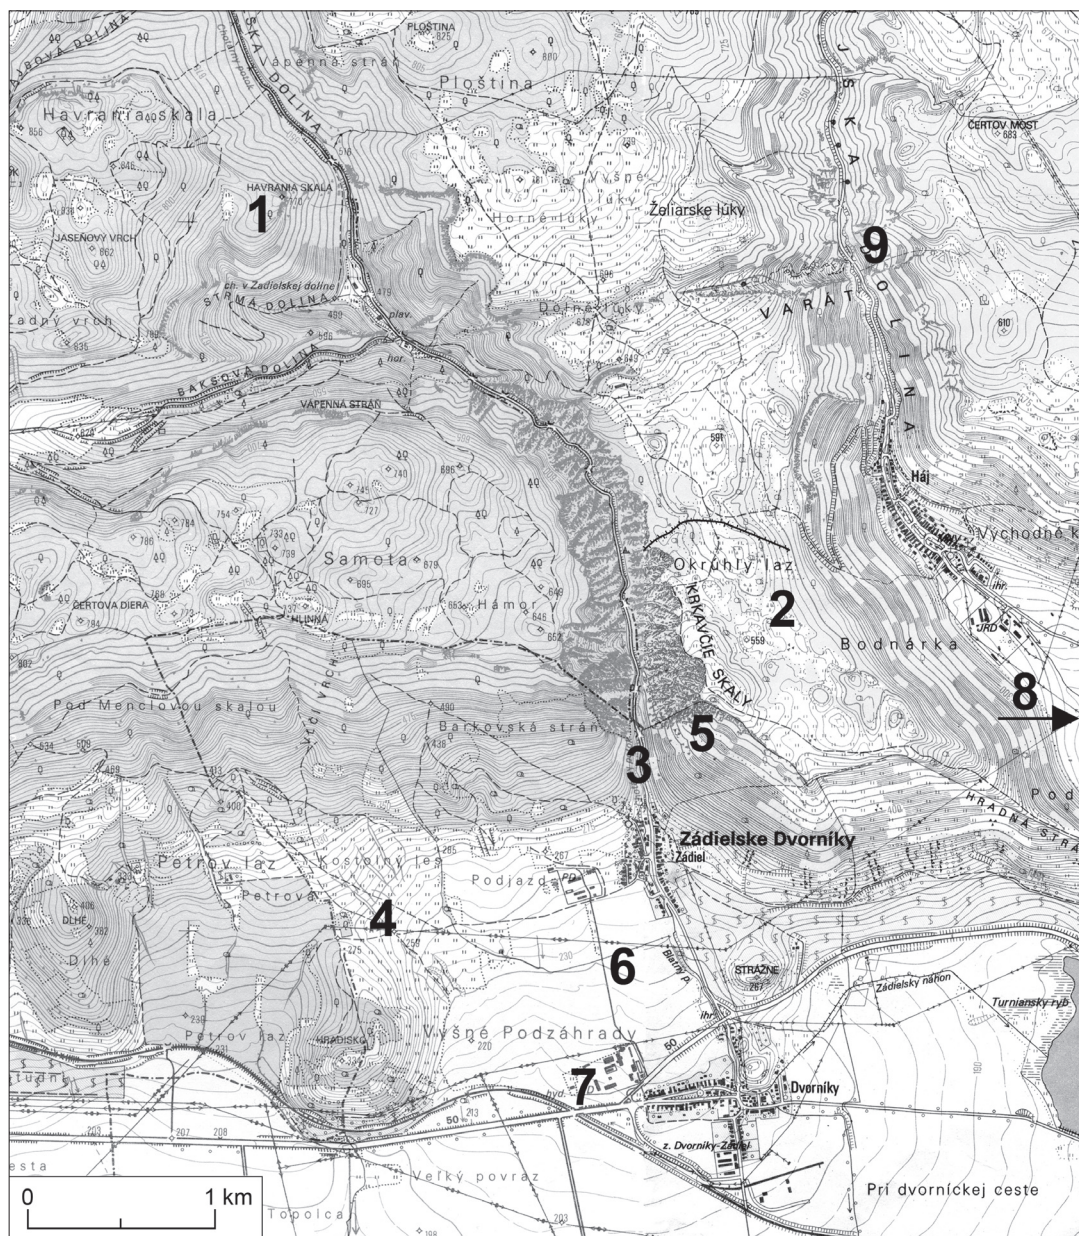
PLOŠTINA
825
Vápenná stráň
Ploština
Havrania skala
HAVRANIA SKALA
1
JASEŇOVÝ VRCH
862
Horné lúky
Vyšné lúky
Želiarske lúky
ČERTOV MOST
683
9
ch. v Zádielskej doline
STRMÁ DOLINA
Zadný vrch
836
plav.
Dolné lúky
VARAT
BAKSOVÁ DOLINA
hor.
VÁPENNÁ STRÁŇ
610
591
Háj
Východné
Samota
Okrúhly laz
2
ČERTOVA DIERA
MLINNÁ
Hámor
KRKAVČIE SKALY
559
Bodnárka
JRD
8
Pod Menclovou skalou
VLČÍ VRCH
Barkovská stráň
5
3
HRADNÁ STRÁŇ
Zádielske Dvorníky
Zádiel
Petrov laz
Kostolný les
Petrová
Podjazd
267
DLHÉ
Dlhé
4
6
STRÁŽNE
267
Zádielsky náhon
Turniansky ryb.
Petrov laz
HRADISKO
Vyšné Podzáhrady
220
7
Dvorníky
z. Dvorníky-Zádiel
Veľký povraz
Pri dvorníckej ceste
Topoľca
0
1 km